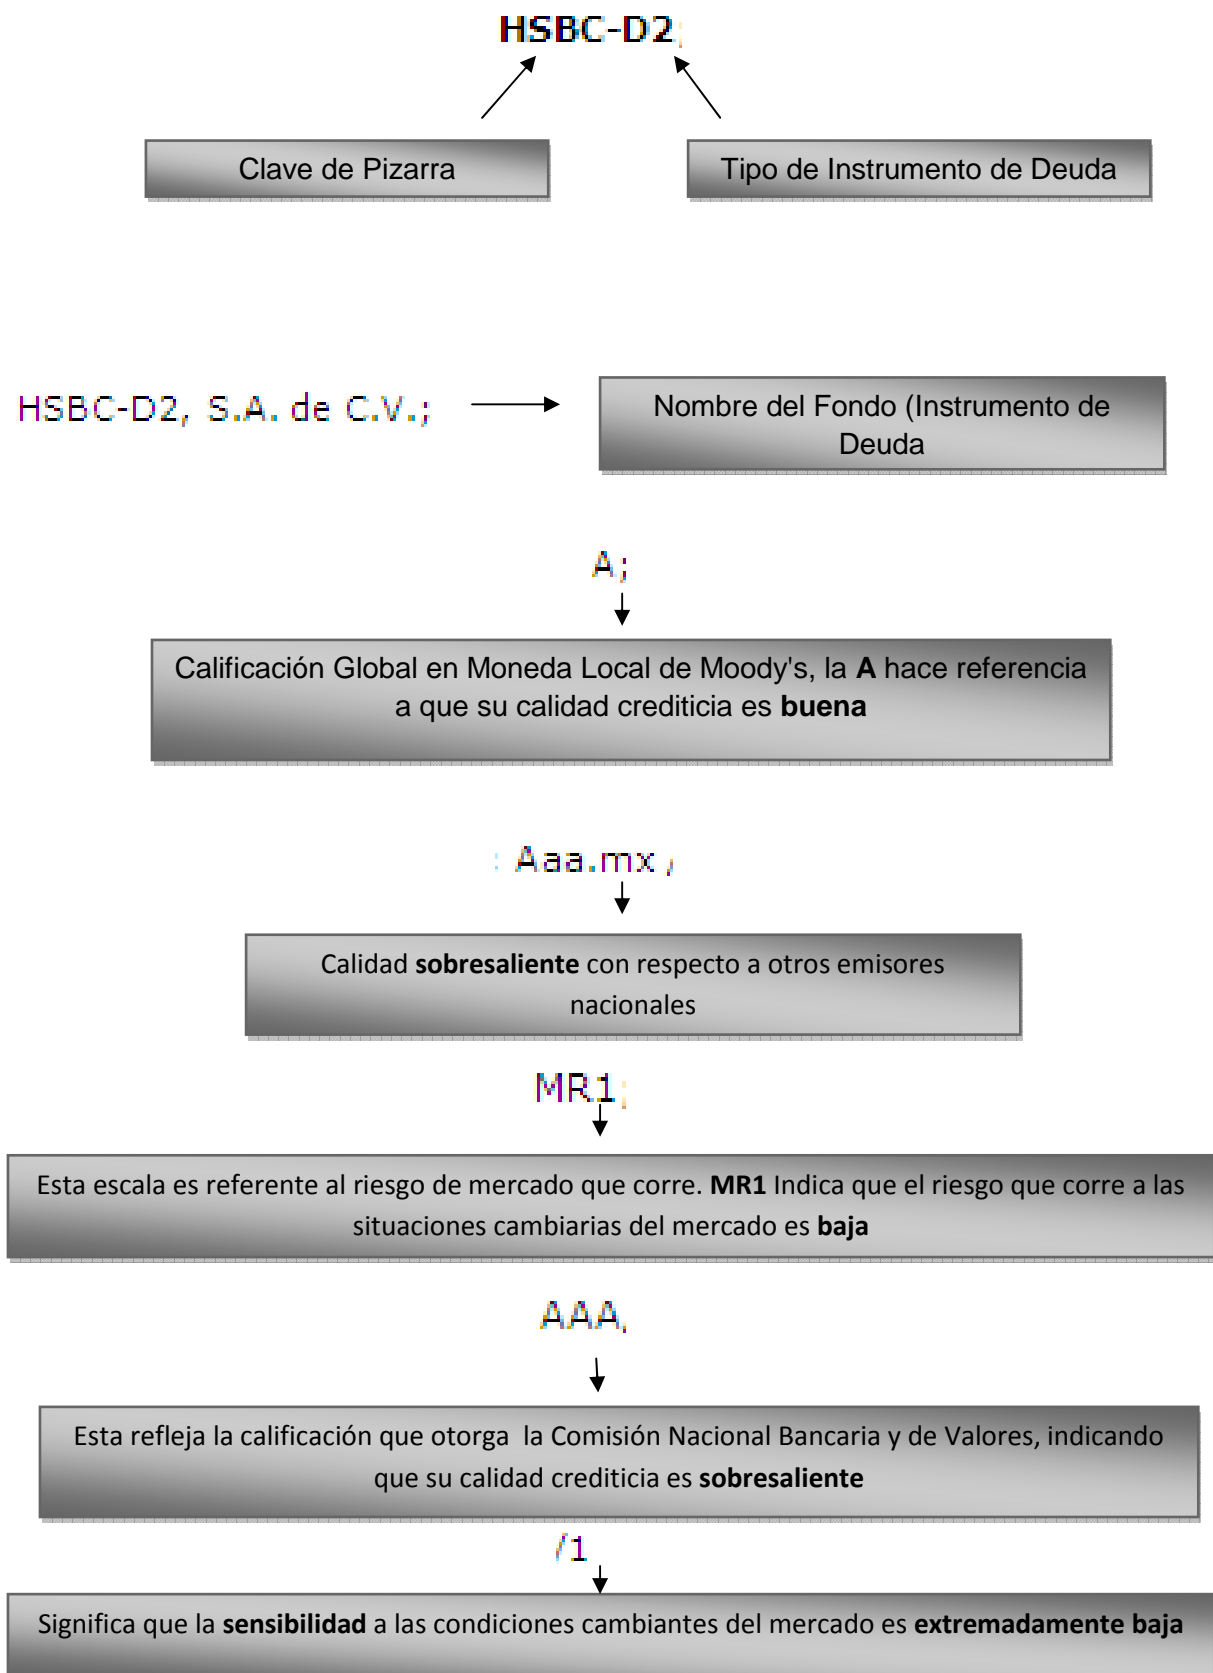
HSBC-D2;

Clave de Pizarra

Tipo de Instrumento de Deuda

HSBC-D2, S.A. de C.V.;

Nombre del Fondo (Instrumento de Deuda

A;

Calificación Global en Moneda Local de Moody's, la **A** hace referencia a que su calidad crediticia es **buena**

: Aaa.mx ;

Calidad **sobresaliente** con respecto a otros emisores nacionales

MR1;

Esta escala es referente al riesgo de mercado que corre. **MR1** Indica que el riesgo que corre a las situaciones cambiarias del mercado es **baja**

AAA,

Esta refleja la calificación que otorga la Comisión Nacional Bancaria y de Valores, indicando que su calidad crediticia es **sobresaliente**

/1

Significa que la **sensibilidad** a las condiciones cambiantes del mercado es **extremadamente baja**